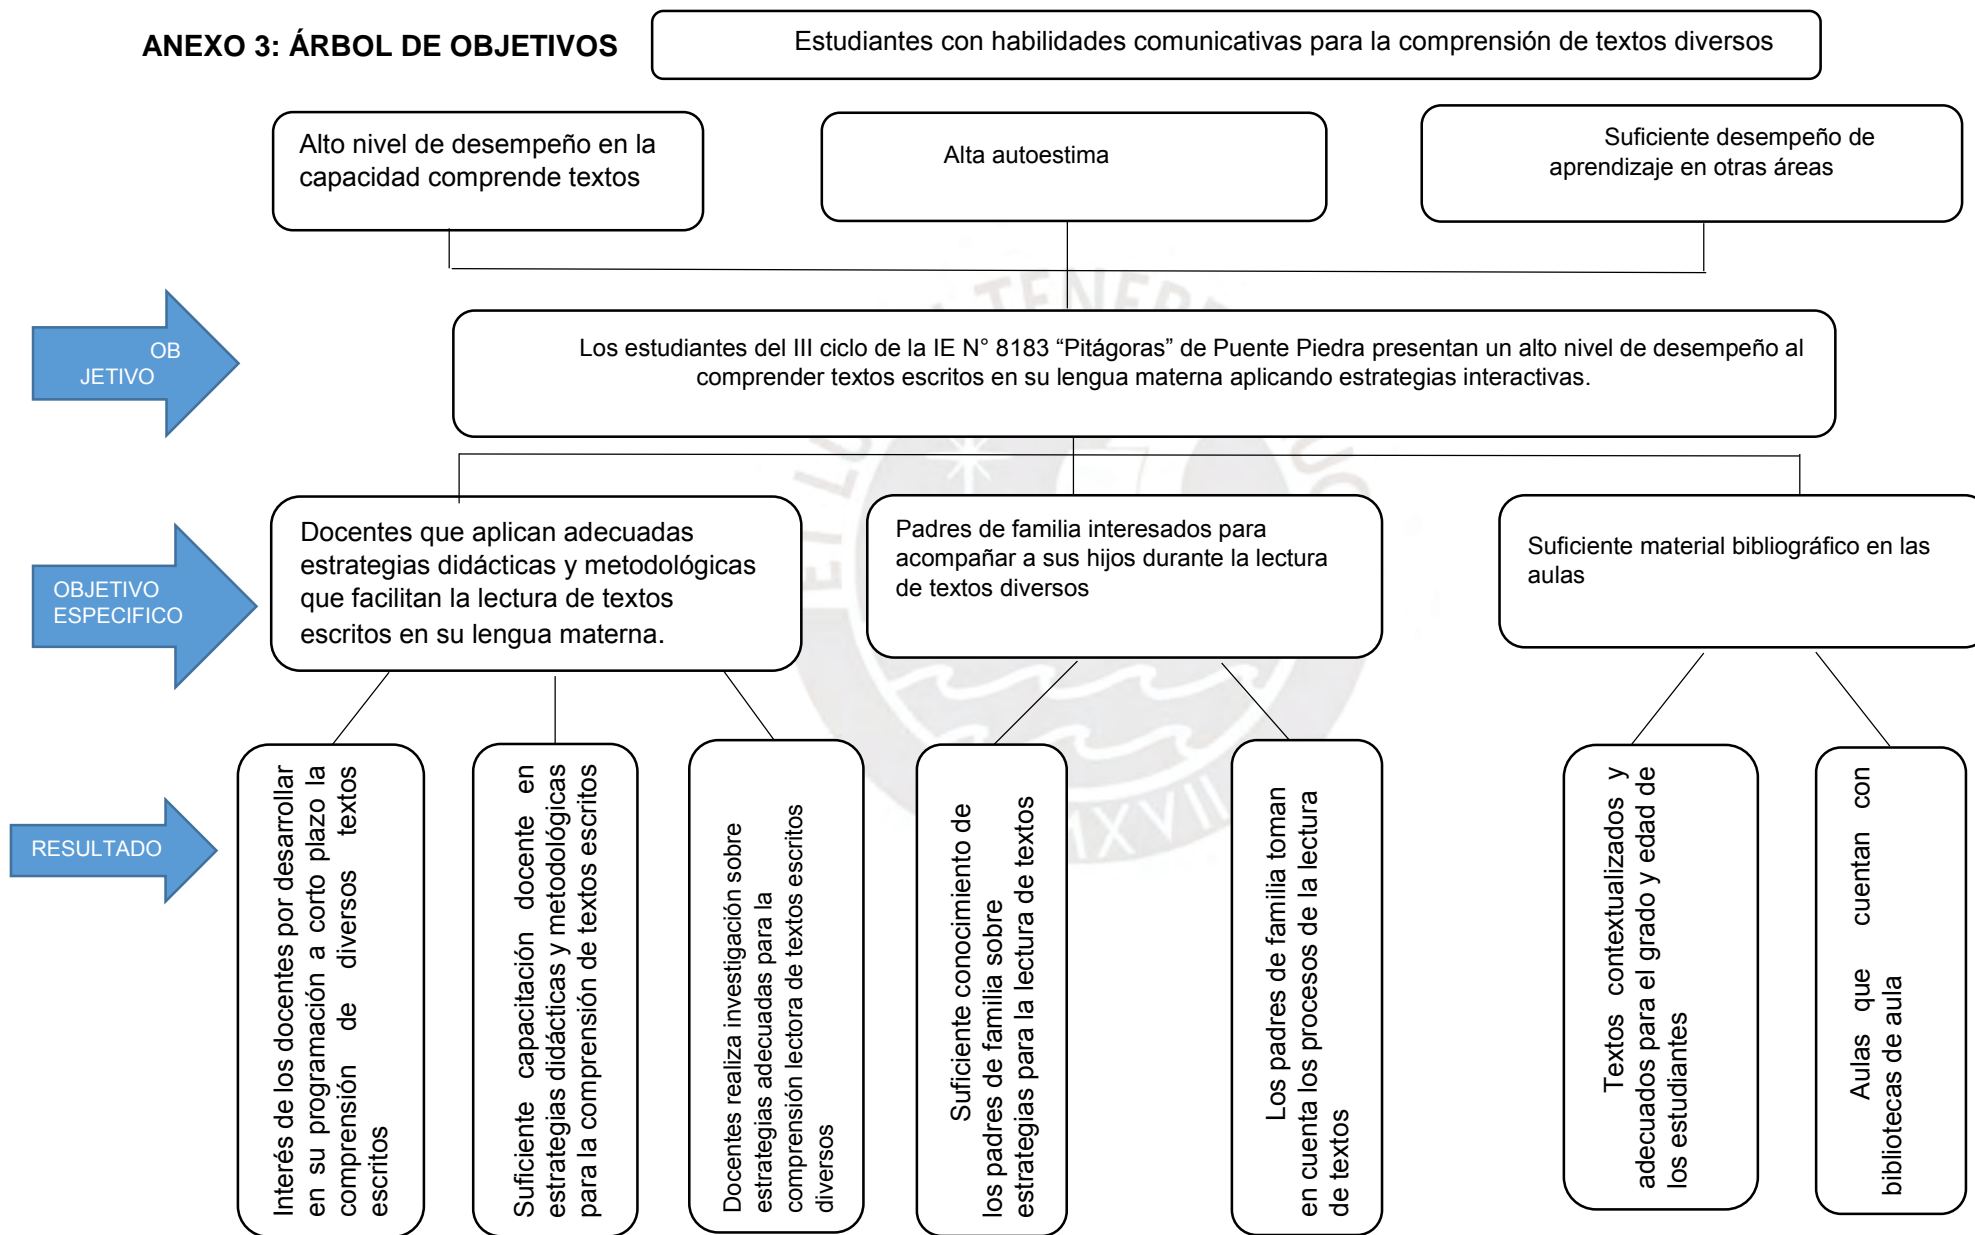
ANEXO 3: ÁRBOL DE OBJETIVOS

Estudiantes con habilidades comunicativas para la comprensión de textos diversos

Alto nivel de desempeño en la capacidad comprende textos

Alta autoestima

Suficiente desempeño de aprendizaje en otras áreas

OB JETIVO

Los estudiantes del III ciclo de la IE N° 8183 “Pitágoras” de Puente Piedra presentan un alto nivel de desempeño al comprender textos escritos en su lengua materna aplicando estrategias interactivas.

OBJETIVO ESPECIFICO

Docentes que aplican adecuadas estrategias didácticas y metodológicas que facilitan la lectura de textos escritos en su lengua materna.

Padres de familia interesados para acompañar a sus hijos durante la lectura de textos diversos

Suficiente material bibliográfico en las aulas

RESULTADO

Interés de los docentes por desarrollar en su programación a corto plazo la comprensión de diversos textos escritos

Suficiente capacitación docente en estrategias didácticas y metodológicas para la comprensión de textos escritos

Docentes realiza investigación sobre estrategias adecuadas para la comprensión lectora de textos escritos diversos

Suficiente conocimiento de los padres de familia sobre estrategias para la lectura de textos

Los padres de familia toman en cuenta los procesos de la lectura de textos

Textos contextualizados y adecuados para el grado y edad de los estudiantes

Aulas que cuentan con bibliotecas de aula